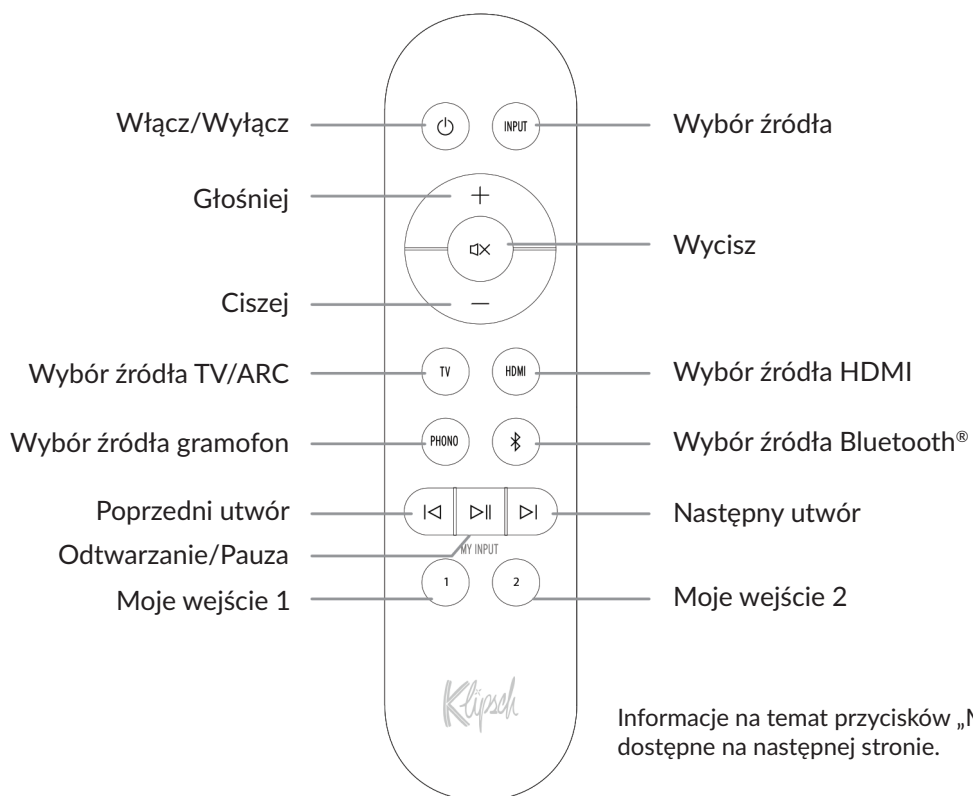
Włącz/Wyłącz

INPUT

Wybór źródła

Głośniej

Wycisz

Ciszej

Wybór źródła TV/ARC

TV

HDMI

Wybór źródła HDMI

Wybór źródła gramofon

PHONO

Wybór źródła Bluetooth®

Poprzedni utwór

Następny utwór

Odtwarzanie/Pauza

MY INPUT

1

2

Moje wejście 1

Moje wejście 2

Klipsch

Informacje na temat przycisków „M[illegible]
dostępne na następnej stronie.